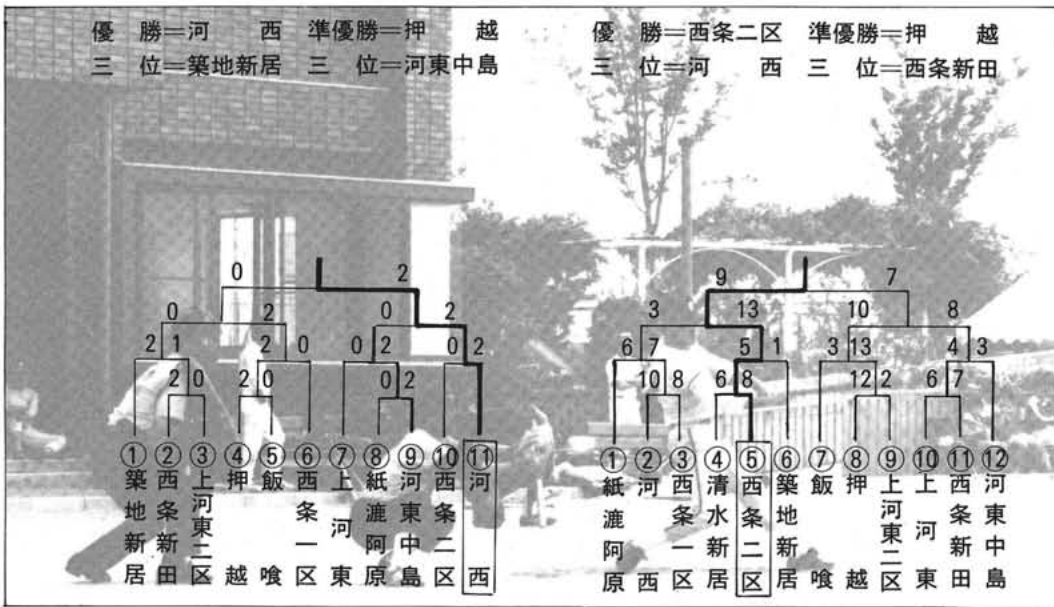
優　勝＝河　　西　準優勝＝押　　越
三　位＝築地新居　三　位＝河東中島

優　勝＝西条二区　準優勝＝押　　越
三　位＝河　　西　三　位＝西条新田

0　2
0　2　0　2
2　1　2　0　0　2　0　2
2　0　2　0　0　2

①築地新居　②西条新田　③上河東二区　④押越　⑤飯喰　⑥西条一区　⑦上河東　⑧紙漉阿原　⑨河東中島　⑩西条二区　⑪河西

9　7
3　13　10　8
6　7　5　1　3　13　4　3
10　8　6　8　12　2　6　7

①紙漉阿原　②河西　③西条一区　④清水新居　⑤西条二区　⑥築地新居　⑦飯喰　⑧押越　⑨上河東二区　⑩上河東　⑪西条新田　⑫河東中島